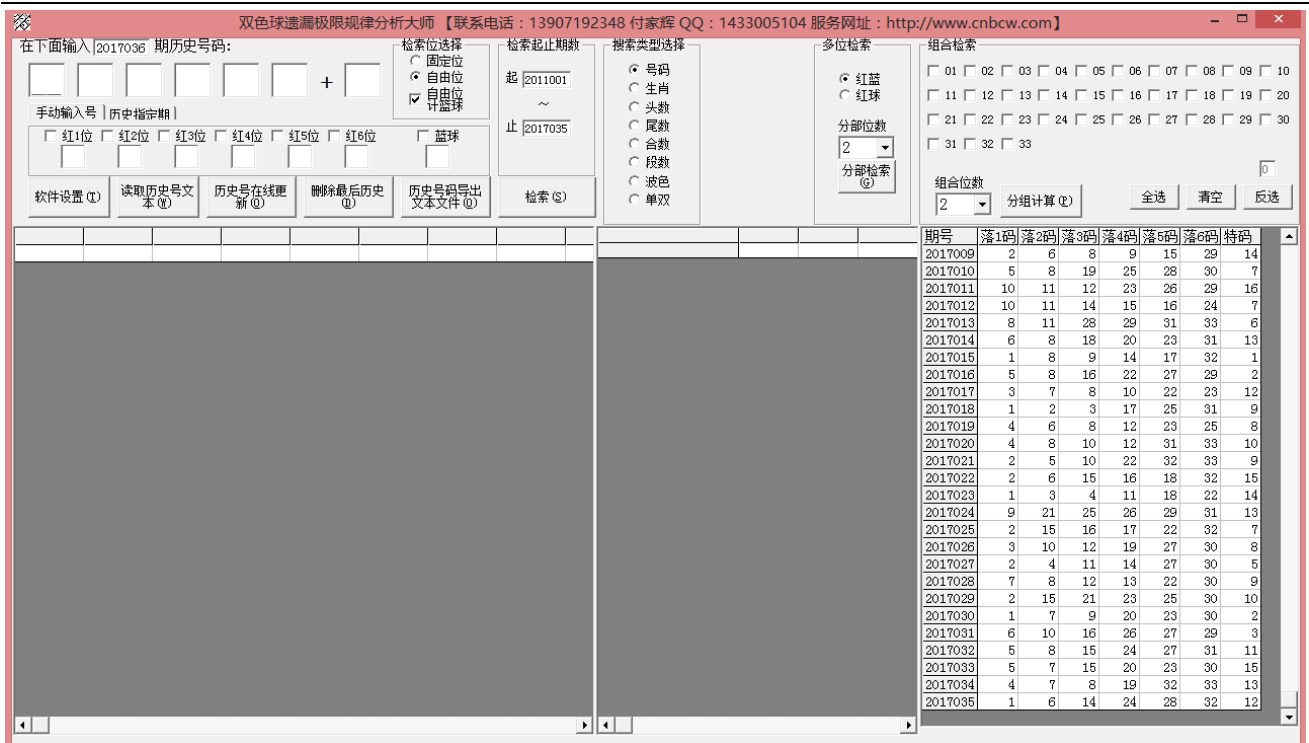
双色球遗漏极限规律分析大师【联系电话：13907192348 付家辉 QQ：1433005104 服务网址：http://www.cnbcw.com】

在下面输入 2017036 期历史号码:

+

手动输入号 | 历史指定期 |

红1位 红2位 红3位 红4位 红5位 红6位 蓝球

检索位选择
固定位
自由位
自由位计蓝球

检索起止期数
起 2011001
~
止 2017035

搜索类型选择
号码
生肖
头数
尾数
合数
段数
波色
单双

多位检索
红蓝
红球
分部位数
2
分部检索(G)

组合检索
01 02 03 04 05 06 07 08 09 10
11 12 13 14 15 16 17 18 19 20
21 22 23 24 25 26 27 28 29 30
31 32 33

0

组合位数
2
分组计算(E)
全选 清空 反选

软件设置(T) 读取历史号文本(W) 历史号在线更新(U) 删除最后历史(D) 历史号码导出文本文件(O) 检索(S)

| 期号 | 落1码 | 落2码 | 落3码 | 落4码 | 落5码 | 落6码 | 特码 |
|---|---|---|---|---|---|---|---|
| 2017009 | 2 | 6 | 8 | 9 | 15 | 29 | 14 |
| 2017010 | 5 | 8 | 19 | 25 | 28 | 30 | 7 |
| 2017011 | 10 | 11 | 12 | 23 | 26 | 29 | 16 |
| 2017012 | 10 | 11 | 14 | 15 | 16 | 24 | 7 |
| 2017013 | 8 | 11 | 28 | 29 | 31 | 33 | 6 |
| 2017014 | 6 | 8 | 18 | 20 | 23 | 31 | 13 |
| 2017015 | 1 | 8 | 9 | 14 | 17 | 32 | 1 |
| 2017016 | 5 | 8 | 16 | 22 | 27 | 29 | 2 |
| 2017017 | 3 | 7 | 8 | 10 | 22 | 23 | 12 |
| 2017018 | 1 | 2 | 3 | 17 | 25 | 31 | 9 |
| 2017019 | 4 | 6 | 8 | 12 | 23 | 25 | 8 |
| 2017020 | 4 | 8 | 10 | 12 | 31 | 33 | 10 |
| 2017021 | 2 | 5 | 10 | 22 | 32 | 33 | 9 |
| 2017022 | 2 | 6 | 15 | 16 | 18 | 32 | 15 |
| 2017023 | 1 | 3 | 4 | 11 | 18 | 22 | 14 |
| 2017024 | 9 | 21 | 25 | 26 | 29 | 31 | 13 |
| 2017025 | 2 | 15 | 16 | 17 | 22 | 32 | 7 |
| 2017026 | 3 | 10 | 12 | 19 | 27 | 30 | 8 |
| 2017027 | 2 | 4 | 11 | 14 | 27 | 30 | 5 |
| 2017028 | 7 | 8 | 12 | 13 | 22 | 30 | 9 |
| 2017029 | 2 | 15 | 21 | 23 | 25 | 30 | 10 |
| 2017030 | 1 | 7 | 9 | 20 | 23 | 30 | 2 |
| 2017031 | 6 | 10 | 16 | 26 | 27 | 29 | 3 |
| 2017032 | 5 | 8 | 15 | 24 | 27 | 31 | 11 |
| 2017033 | 5 | 7 | 15 | 20 | 23 | 30 | 15 |
| 2017034 | 4 | 7 | 8 | 19 | 32 | 33 | 13 |
| 2017035 | 1 | 6 | 14 | 24 | 28 | 32 | 12 |